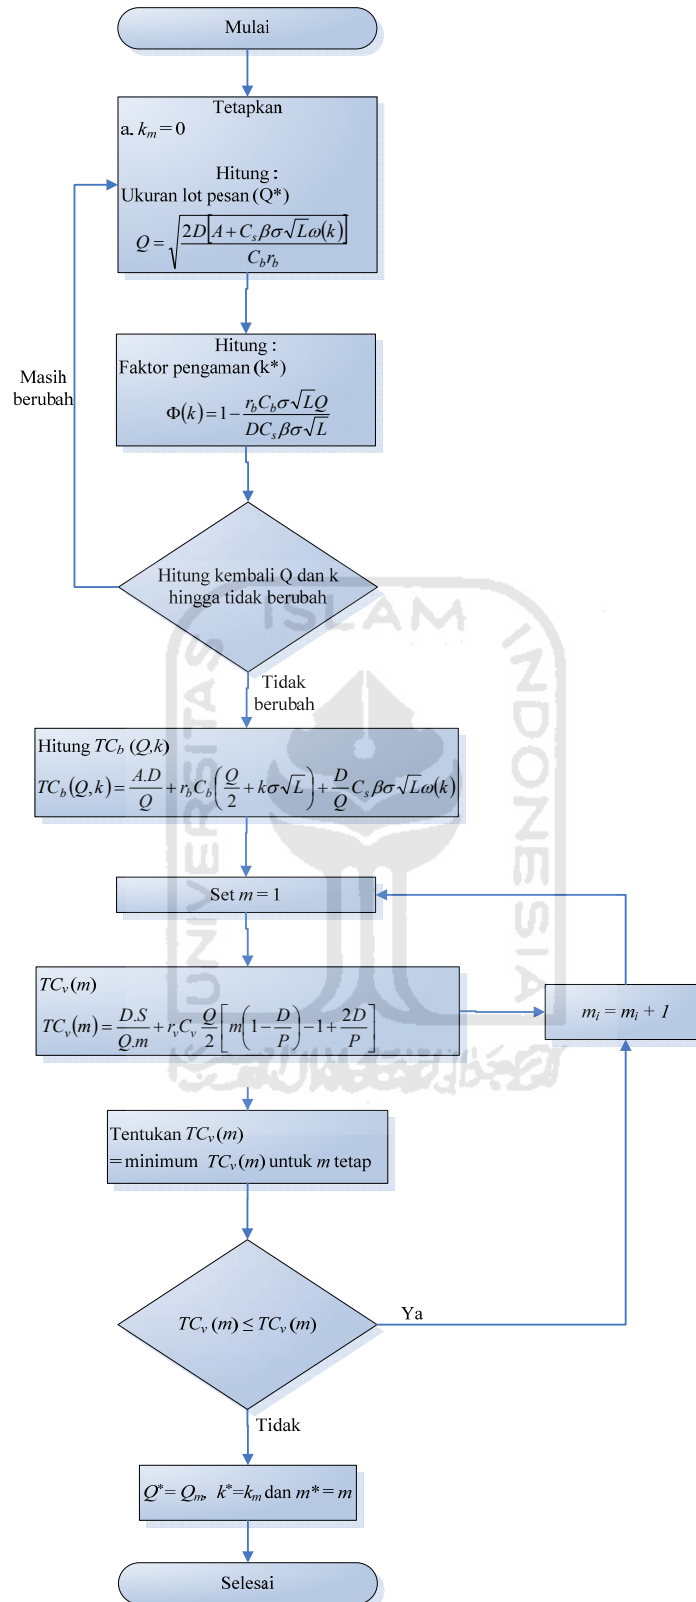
Mulai

Tetapkan
a. $k_m = 0$

Hitung :
Ukuran lot pesan (Q*)
$Q = \sqrt{\frac{2D\left[A + C_s\beta\sigma\sqrt{L}\omega(k)\right]}{C_b r_b}}$

Hitung :
Faktor pengaman (k*)
$\Phi(k) = 1 - \frac{r_b C_b \sigma\sqrt{L}Q}{DC_s\beta\sigma\sqrt{L}}$

Masih berubah

Hitung kembali Q dan k hingga tidak berubah

Tidak berubah

Hitung $TC_b\ (Q,k)$
$TC_b(Q,k) = \frac{A.D}{Q} + r_b C_b\left(\frac{Q}{2} + k\sigma\sqrt{L}\right) + \frac{D}{Q}C_s\beta\sigma\sqrt{L}\omega(k)$

Set $m = 1$

$TC_v(m)$
$TC_v(m) = \frac{D.S}{Q.m} + r_v C_v \frac{Q}{2}\left[m\left(1 - \frac{D}{P}\right) - 1 + \frac{2D}{P}\right]$

$m_i = m_i + 1$

Tentukan $TC_v(m)$
$=$ minimum $TC_v(m)$ untuk $m$ tetap

$TC_v\ (m) \leq TC_v\ (m)$

Ya

Tidak

$Q^* = Q_m$, $k^* = k_m$ dan $m^* = m$

Selesai

ISLAM INDONESIA UNIVERSITAS